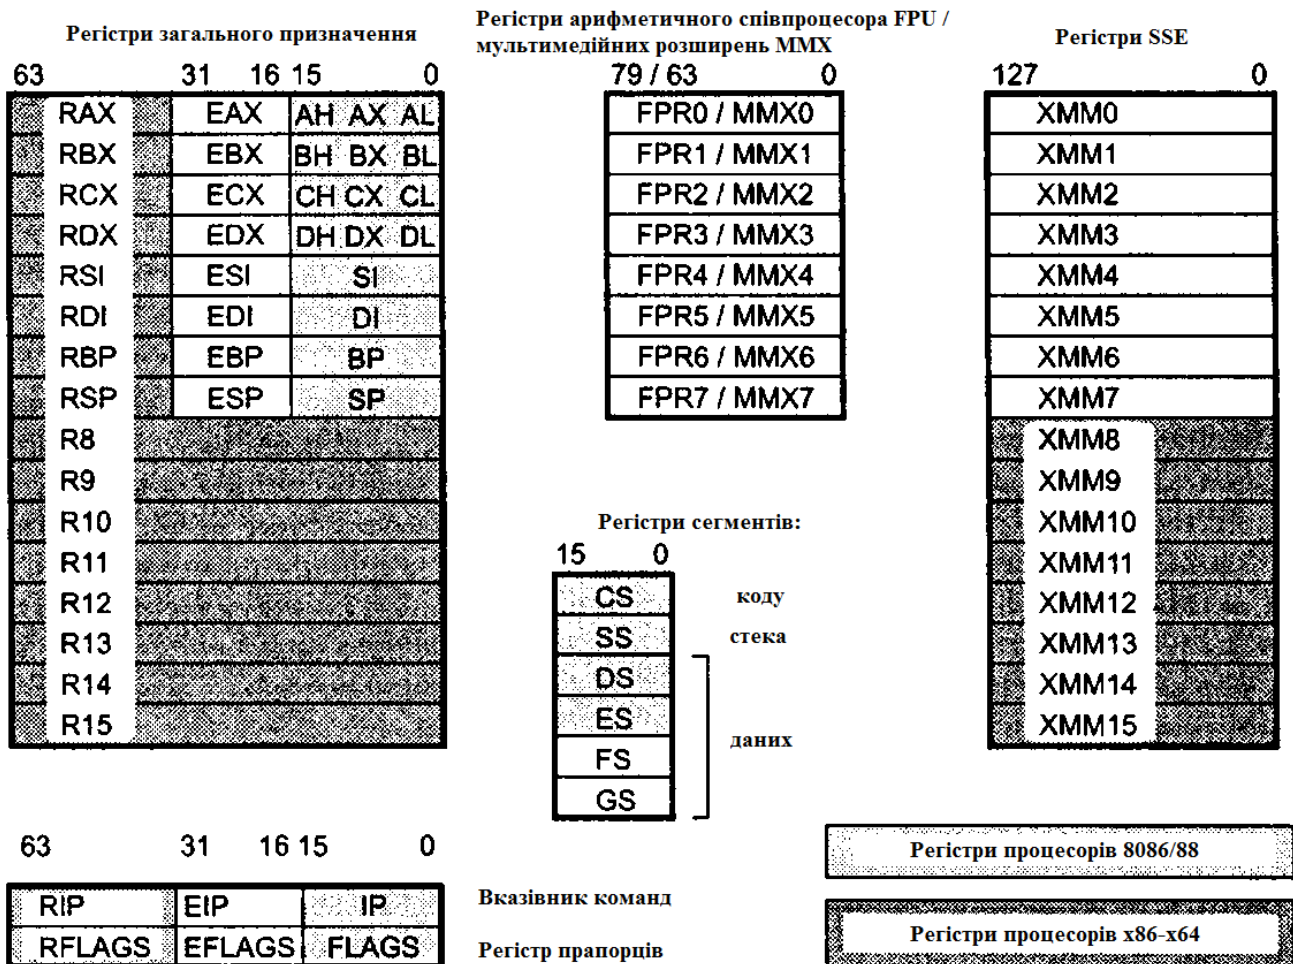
Регістри загального призначення

63 31 16 15 0

| | | | | |
|---|---|---|---|---|
| RAX | EAX | AH | AX | AL |
| RBX | EBX | BH | BX | BL |
| RCX | ECX | CH | CX | CL |
| RDX | EDX | DH | DX | DL |
| RSI | ESI | | SI | |
| RDI | EDI | | DI | |
| RBP | EBP | | BP | |
| RSP | ESP | | SP | |
| R8 | | | | |
| R9 | | | | |
| R10 | | | | |
| R11 | | | | |
| R12 | | | | |
| R13 | | | | |
| R14 | | | | |
| R15 | | | | |

Регістри арифметичного співпроцесора FPU / мультимедійних розширень MMX

79 / 63 0

FPR0 / MMX0
FPR1 / MMX1
FPR2 / MMX2
FPR3 / MMX3
FPR4 / MMX4
FPR5 / MMX5
FPR6 / MMX6
FPR7 / MMX7

Регістри SSE

127 0

XMM0
XMM1
XMM2
XMM3
XMM4
XMM5
XMM6
XMM7
XMM8
XMM9
XMM10
XMM11
XMM12
XMM13
XMM14
XMM15

Регістри сегментів:

15 0

CS коду
SS стека
DS
ES
FS даних
GS

63 31 16 15 0

| | | |
|---|---|---|
| RIP | EIP | IP |
| RFLAGS | EFLAGS | FLAGS |

Вказівник команд

Регістр прапорців

Регістри процесорів 8086/88

Регістри процесорів x86-x64